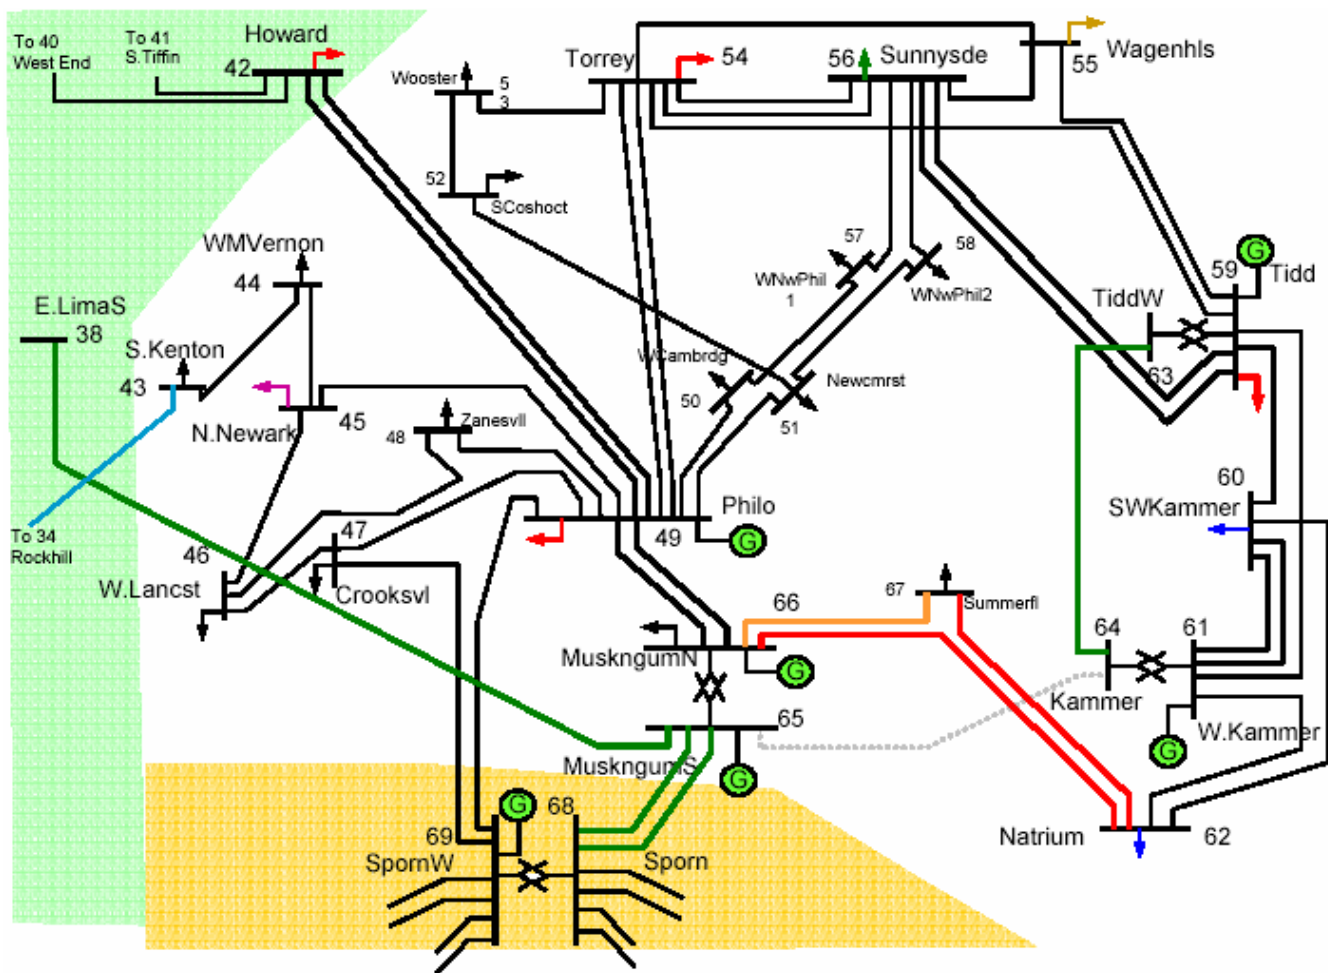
To 40
West End

To 41
S.Tiffin

Howard
42

Wooster
53

Torrey
54

56
Sunnysde

55
Wagenhls

52
SCoshoct

WMVernon
44

E.LimaS
38

S.Kenton
43

N.Newark
45

48
Zanesvll

57
WNwPhil
1

58
WNwPhil2

WCambrdg
50

Newcmrst
51

TiddW
59
Tidd
63

To 34
Rockhill

46
W.Lancst

47
Crooksvl

Philo
49

60
SWKammer

66

67
Summerfl

MuskngumN

64
Kammer

61
W.Kammer

65

MuskngumS

68
69
SpornW
Sporn

Natrium
62